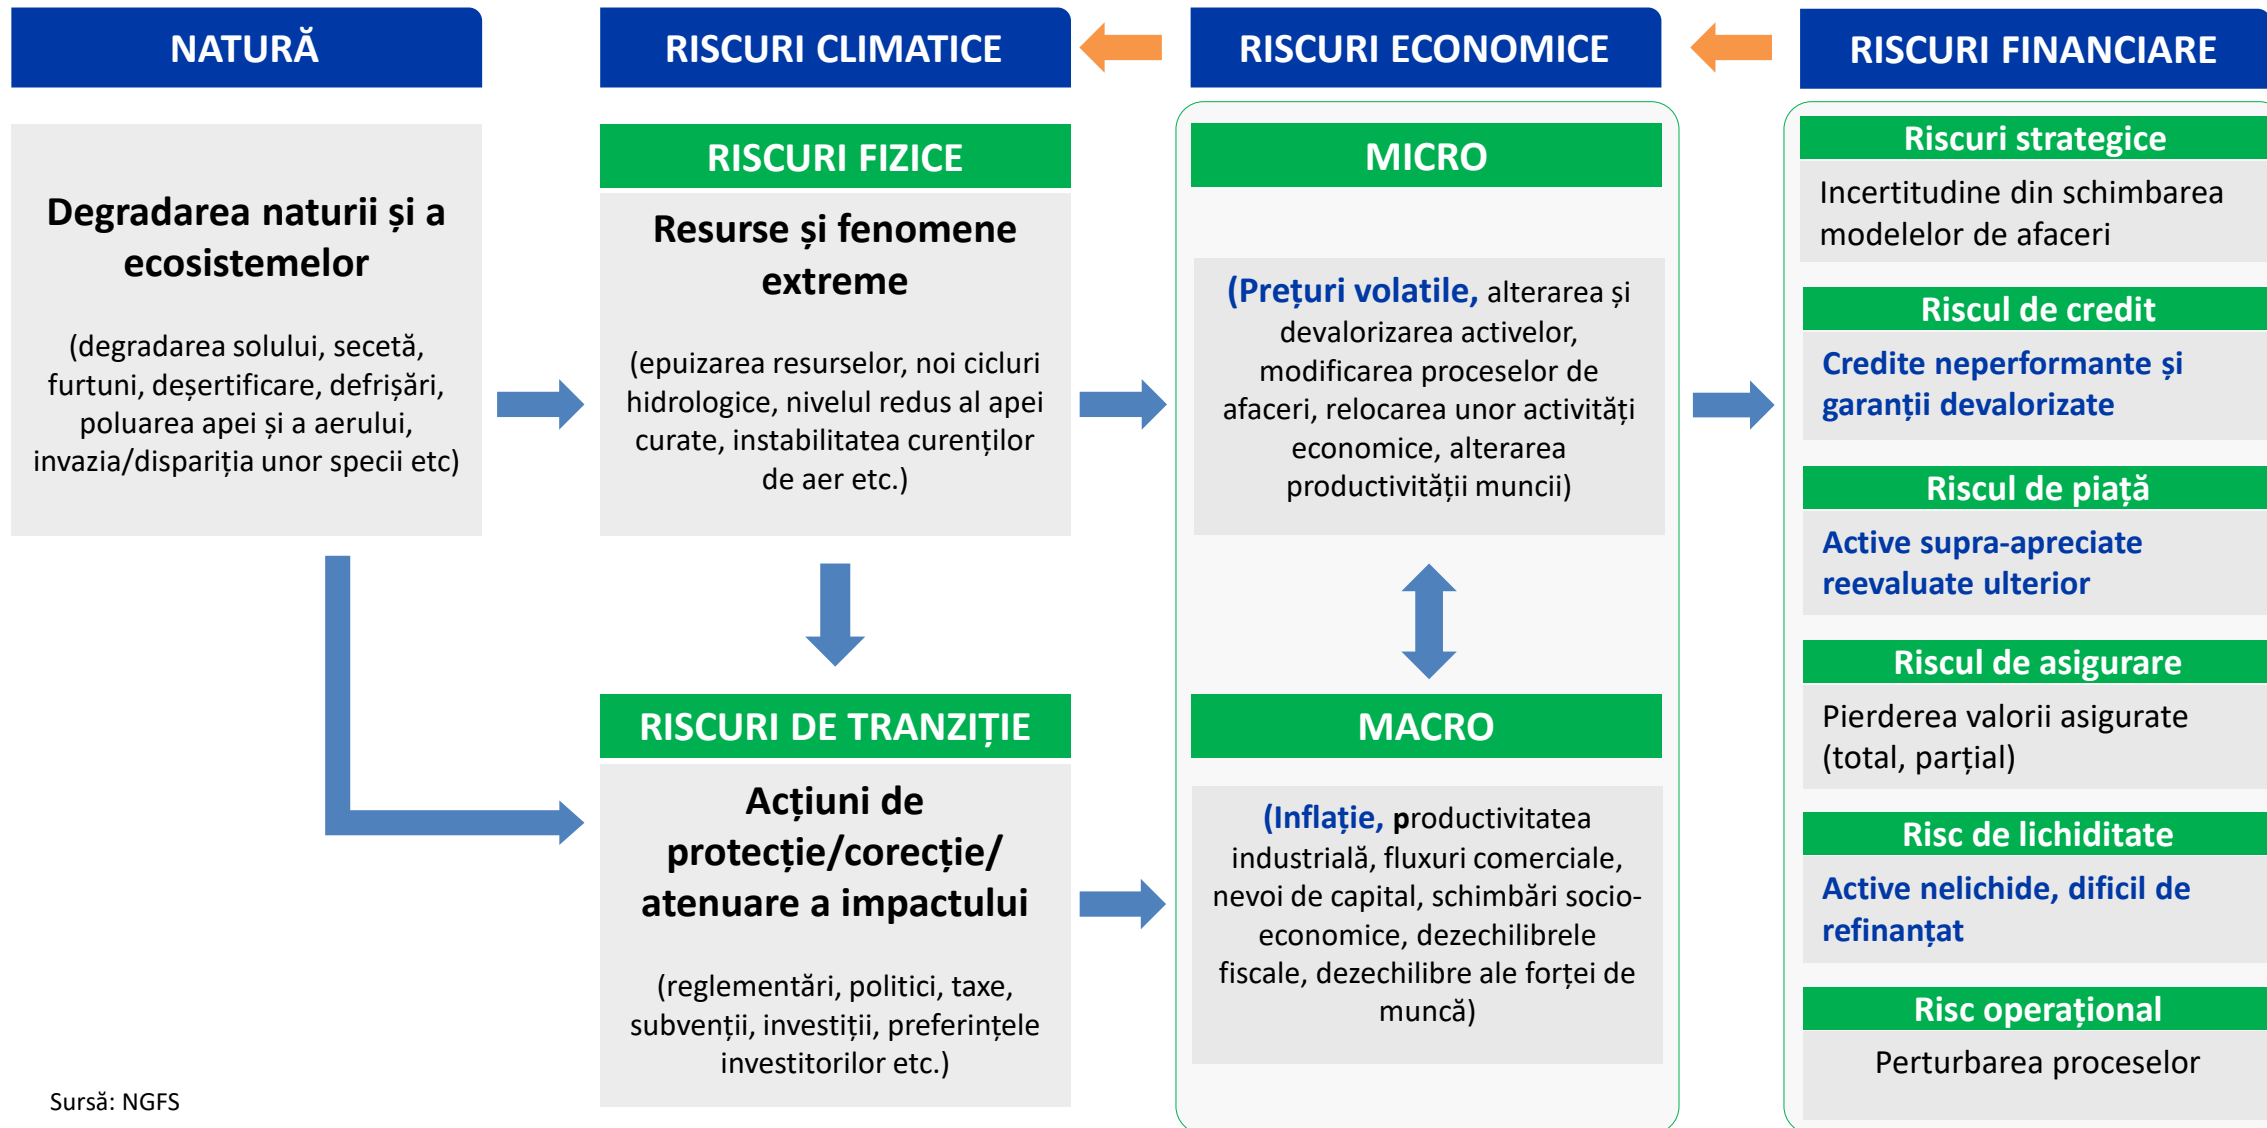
NATURĂ

Degradarea naturii și a ecosistemelor

(degradarea solului, secetă, furtuni, deșertificare, defrișări, poluarea apei și a aerului, invazia/dispariția unor specii etc)

RISCURI CLIMATICE

RISCURI FIZICE

Resurse și fenomene extreme

(epuizarea resurselor, noi cicluri hidrologice, nivelul redus al apei curate, instabilitatea curenților de aer etc.)

RISCURI DE TRANZIȚIE

Acțiuni de protecție/corecție/ atenuare a impactului

(reglementări, politici, taxe, subvenții, investiții, preferințele investitorilor etc.)

RISCURI ECONOMICE

MICRO

(Prețuri volatile, alterarea și devalorizarea activelor, modificarea proceselor de afaceri, relocarea unor activități economice, alterarea productivității muncii)

MACRO

(Inflație, productivitatea industrială, fluxuri comerciale, nevoi de capital, schimbări socio-economice, dezechilibrele fiscale, dezechilibre ale forței de muncă)

RISCURI FINANCIARE

Riscuri strategice

Incertitudine din schimbarea modelelor de afaceri

Riscul de credit

Credite neperformante și garanții devalorizate

Riscul de piață

Active supra-apreciate reevaluate ulterior

Riscul de asigurare

Pierderea valorii asigurate (total, parțial)

Risc de lichiditate

Active nelichide, dificil de refinanțat

Risc operațional

Perturbarea proceselor

Sursă: NGFS